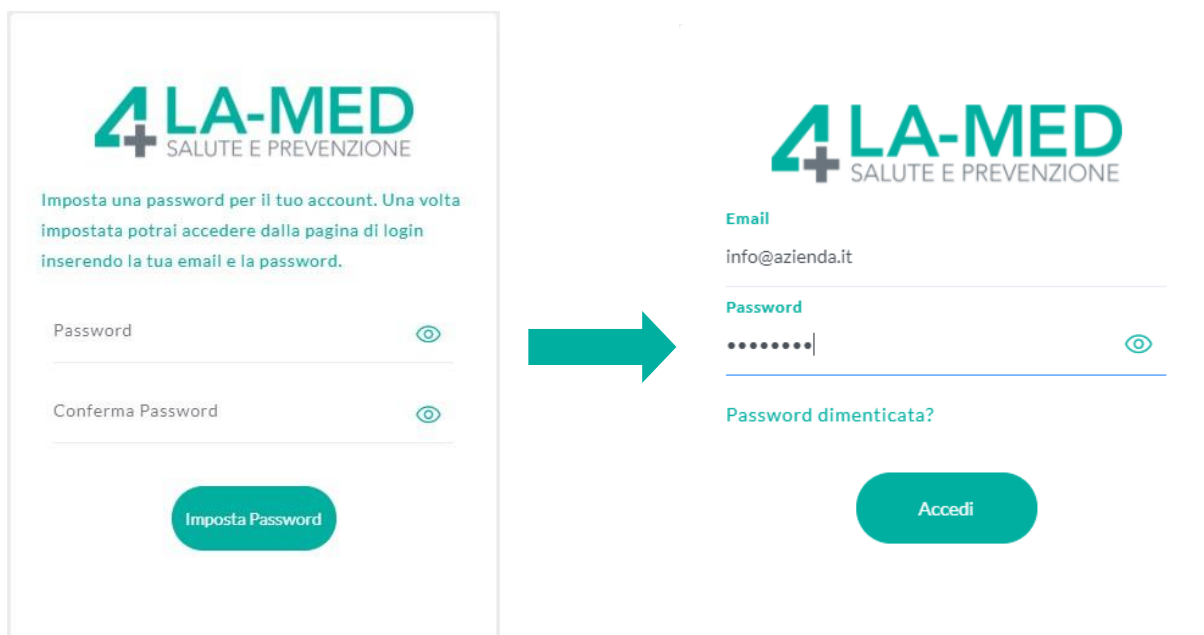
4LA-MED
SALUTE E PREVENZIONE

Imposta una password per il tuo account. Una volta impostata potrai accedere dalla pagina di login inserendo la tua email e la password.

Password

Conferma Password

Imposta Password

4LA-MED
SALUTE E PREVENZIONE

Email
info@azienda.it

Password
••••••••

Password dimenticata?

Accedi